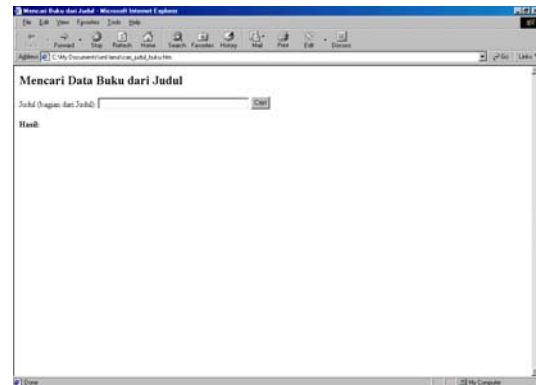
Mencari Buku dari Judul - Microsoft Internet Explorer

File Edit View Favorites Tools Help

Back Forward Stop Refresh Home Search Favorites History Mail Print Edit Discuss

Address C:\My Documents\xml\xsl\cari_judul_buku.htm

Go Links

Mencari Data Buku dari Judul

Judul (bagian dari Judul):

Cari

Hasil:

Done

My Computer